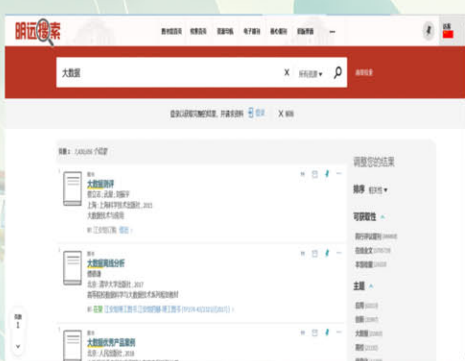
明远搜索

馆藏目录 | 校图书馆 | 资源导航 | 电子期刊 | 核心期刊 | 新编课程

大数据

X | 所有资源 ▾

高级检索

登录以获取完整结果，并请求资料 | 登录 | X 关闭

结果 1 - 2,400,000 个结果

图书
大数据测评
曾公亮，赵国，刘振宇
上海：上海科学技术出版社，2015
大数据技术与应用

图书
大数据离线分析
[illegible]
北京：清华大学出版社，2017
高等院校数据科学与大数据技术系列规划教材

图书
大数据优秀产品案例
北京：人民出版社，2018

调整您的结果

排序 相关性 ▾

可获取性

同行评审期刊
在线全文
本馆馆藏

主题

大数据
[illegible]
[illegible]
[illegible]
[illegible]
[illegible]
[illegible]